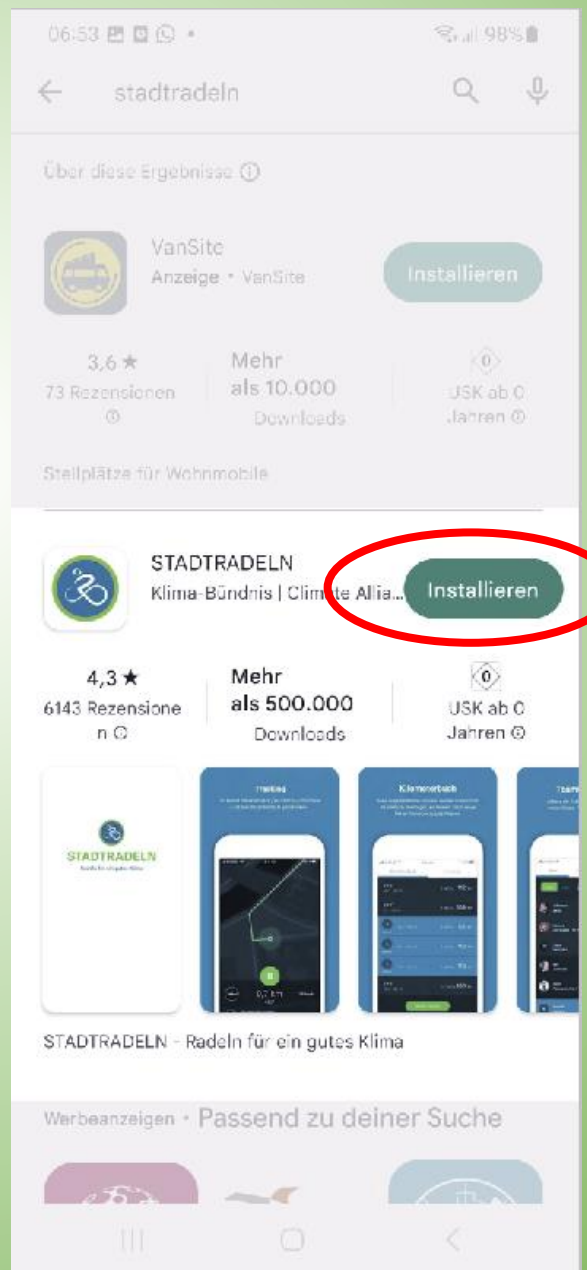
06:53 98%

stadtradeln

Über diese Ergebnisse ⓘ

VanSite
Anzeige • VanSite
Installieren

3,6 ★
73 Rezensionen ⓘ

Mehr als 10.000 Downloads

0
USK ab 0 Jahren ⓘ

Stellplätze für Wohnmobile

STADTRADELN
Klima-Bündnis | Climate Allia...
Installieren

4,3 ★
6143 Rezensionen ⓘ

Mehr als 500.000 Downloads

0
USK ab 0 Jahren ⓘ

STADTRADELN
Radeln für ein gutes Klima

Tracking

Kilometerbuch

STADTRADELN - Radeln für ein gutes Klima

Werbeanzeigen • Passend zu deiner Suche